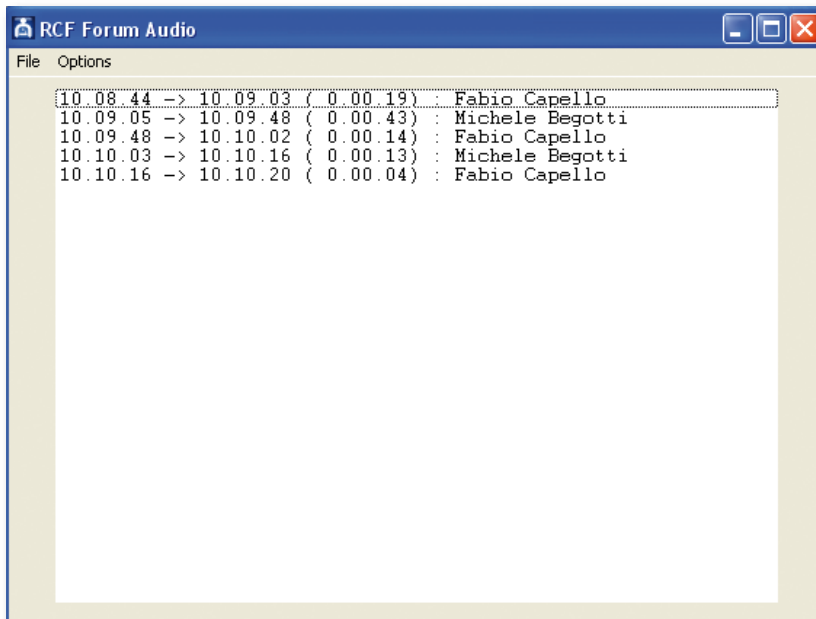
RCF Forum Audio

File Options

10.08.44 -> 10.09.03 ( 0.00.19) : Fabio Capello
10.09.05 -> 10.09.48 ( 0.00.43) : Michele Begotti
10.09.48 -> 10.10.02 ( 0.00.14) : Fabio Capello
10.10.03 -> 10.10.16 ( 0.00.13) : Michele Begotti
10.10.16 -> 10.10.20 ( 0.00.04) : Fabio Capello